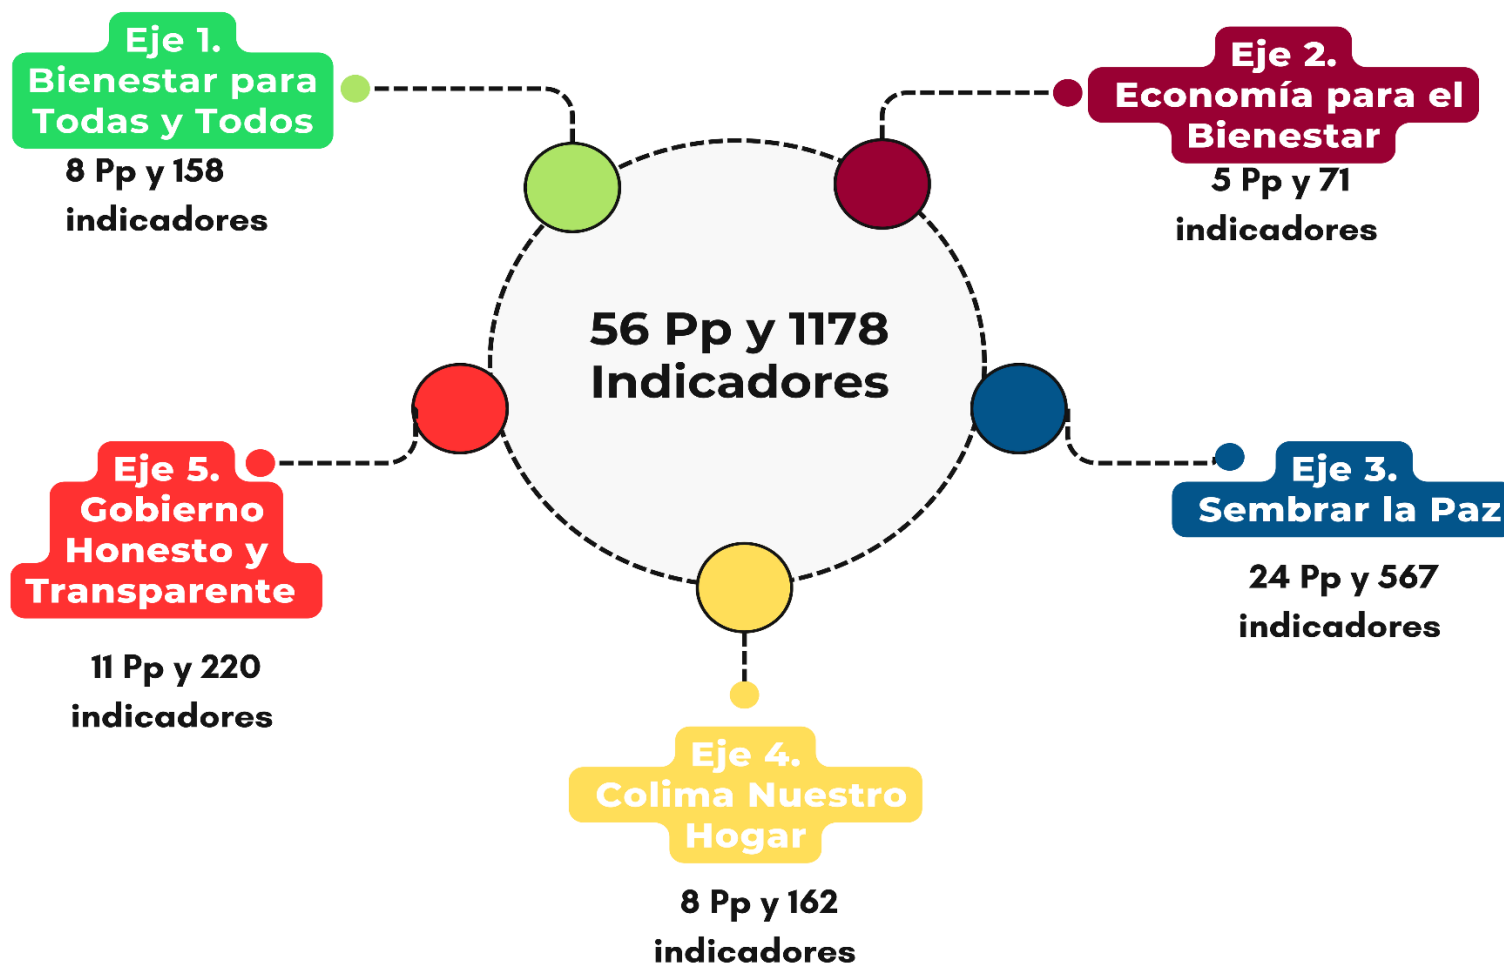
Eje 1.
Bienestar para Todas y Todos

8 Pp y 158 indicadores

Eje 2.
Economía para el Bienestar

5 Pp y 71 indicadores

56 Pp y 1178 Indicadores

Eje 5.
Gobierno Honesto y Transparente

11 Pp y 220 indicadores

Eje 3.
Sembrar la Paz

24 Pp y 567 indicadores

Eje 4.
Colima Nuestro Hogar

8 Pp y 162 indicadores